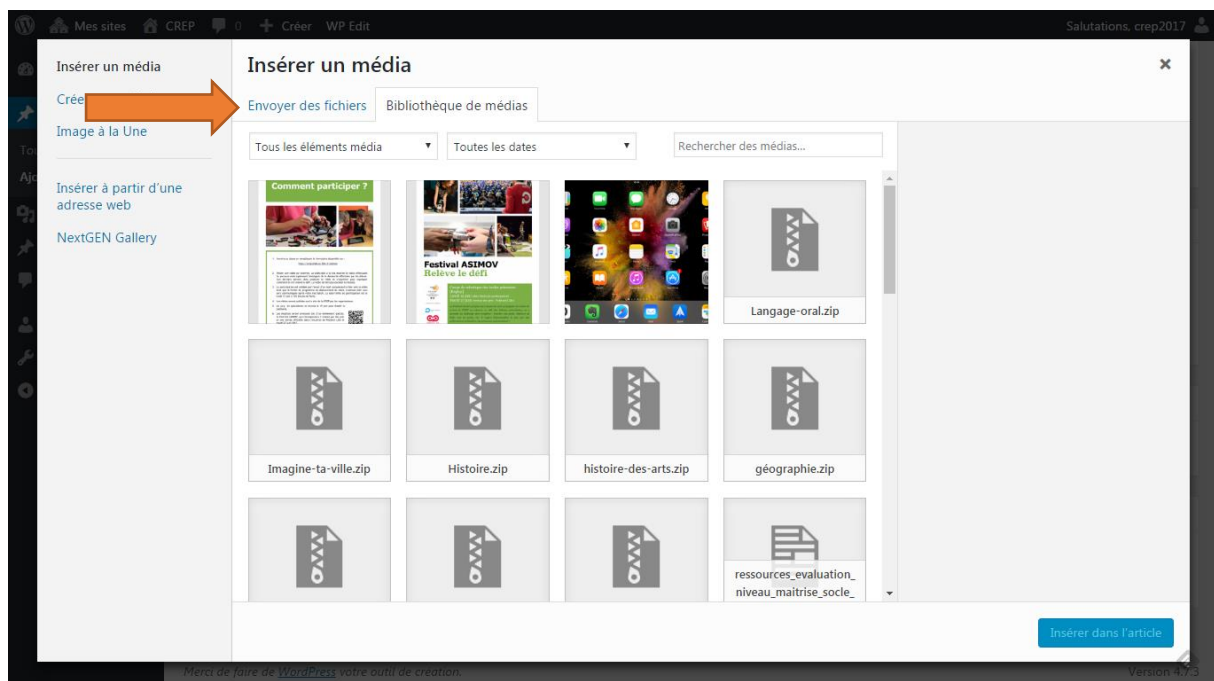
Mes sites CREP 0 + Créer WP Edit

Salutations, crep2017

Insérer un média

Crée

Image à la Une

Insérer à partir d'une adresse web

NextGEN Gallery

Insérer un média

×

Envoyer des fichiers

Bibliothèque de médias

Tous les éléments média

Toutes les dates

Rechercher des médias...

Comment participer ?

Festival ASIMOV
Relève le défi

Langage-oral.zip

Imagine-ta-ville.zip

Histoire.zip

histoire-des-arts.zip

géographie.zip

ressources_evaluation_niveau_maitrise_socle_

Insérer dans l'article

Merci de faire de WordPress votre outil de création.

Version 4.7.3